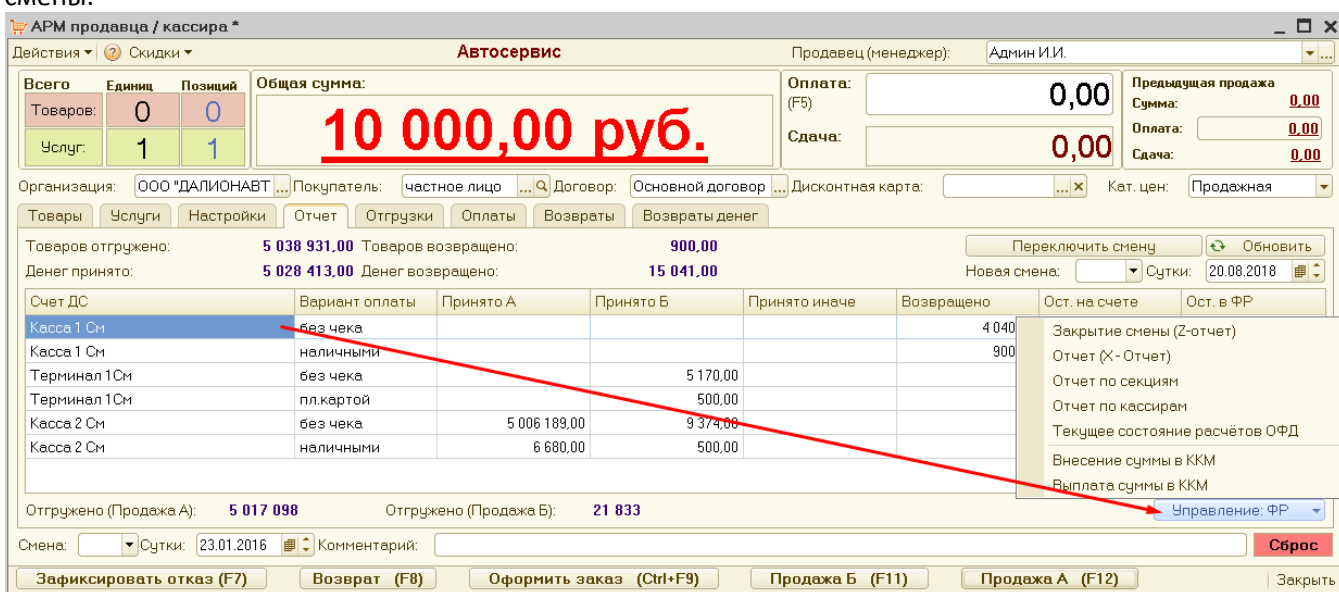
смены.

АРМ продавца / кассира *

Действия ▾ Скидки ▾ Автосервис Продавец (менеджер): Админ И.И.

| Всего | Единиц | Позиций |
|---|---|---|
| Товаров: | 0 | 0 |
| Услуг: | 1 | 1 |

Общая сумма:

10 000,00 руб.

Оплата: (F5) 0,00

Сдача: 0,00

Предыдущая продажа
Сумма: 0,00
Оплата: 0,00
Сдача: 0,00

Организация: ООО "ДАЛИОНАВТ ... Покупатель: частное лицо ... Договор: Основной договор ... Дисконтная карта: ... Кат. цен: Продажная

Товары Услуги Настройки Отчет Отгрузки Оплаты Возвраты Возвраты денег

Товаров отгружено: 5 038 931,00 Товаров возвращено: 900,00
Денег принято: 5 028 413,00 Денег возвращено: 15 041,00

Переключить смену Обновить
Новая смена: Сутки: 20.08.2018

| Счет ДС | Вариант оплаты | Принято А | Принято Б | Принято иначе | Возвращено | Ост. на счете | Ост. в ФР |
|---|---|---|---|---|---|---|---|
| Касса 1 См | без чека | | | | 4 040 | | |
| Касса 1 См | наличными | | | | 900 | | |
| Терминал 1См | без чека | | 5 170,00 | | | | |
| Терминал 1См | пл.картой | | 500,00 | | | | |
| Касса 2 См | без чека | 5 006 189,00 | 9 374,00 | | | | |
| Касса 2 См | наличными | 6 680,00 | 500,00 | | | | |

Закрытие смены (Z-отчет)
Отчет (X- Отчет)
Отчет по секциям
Отчет по кассирам
Текущее состояние расчётов ОФД
Внесение суммы в ККМ
Выплата суммы в ККМ

Отгружено (Продажа А): 5 017 098 Отгружено (Продажа Б): 21 833 Управление: ФР

Смена: Сутки: 23.01.2016 Комментарий: Сброс

Зафиксировать отказ (F7) Возврат (F8) Оформить заказ (Ctrl+F9) Продажа Б (F11) Продажа А (F12) Закрыть